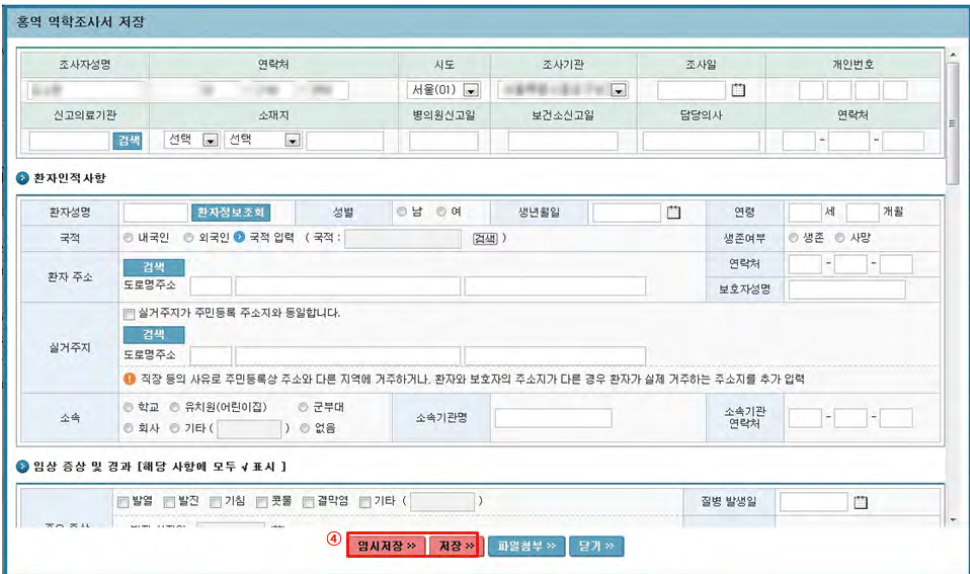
홍역 역학조사서 저장

| 조사자성명 | 연락처 | 시도 | 조사기관 | 조사일 | 개인번호 |
|---|---|---|---|---|---|
| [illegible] | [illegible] | 서울(01) | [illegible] | | |
| 신고의료기관 | 소재지 | 병의원신고일 | 보건소신고일 | 담당의사 | 연락처 |
| 검색 | 선택 선택 | | | | - - |

환자인적사항

| 환자성명 | 환자정보조회 | 성별 | ○ 남 ○ 여 | 생년월일 | | 연령 | 세 개월 |
|---|---|---|---|---|---|---|---|
| 국적 | ○ 내국인 ○ 외국인 ○ 국적 입력 ( 국적 : 검색 ) | | | | | 생존여부 | ○ 생존 ○ 사망 |
| 환자 주소 | 검색 도로명주소 | | | | | 연락처 | - - |
| | | | | | | 보호자성명 | |
| 실거주지 | 실거주지가 주민등록 주소지와 동일합니다. 검색 도로명주소 | | | | | | |
| | 직장 등의 사유로 주민등록상 주소와 다른 지역에 거주하거나, 환자와 보호자의 주소지가 다른 경우 환자가 실제 거주하는 주소지를 추가 입력 | | | | | | |
| 소속 | ○ 학교 ○ 유치원(어린이집) ○ 군부대 ○ 회사 ○ 기타 ( ) ○ 없음 | | 소속기관명 | | | 소속기관 연락처 | - - |

임상 증상 및 경과 [해당 사항에 모두 √ 표시 ]

| 주요 증상 | 발열 발진 기침 콧물 결막염 기타 ( ) | 질병 발생일 | |
|---|---|---|---|

④ 임시저장 » 저장 » 파일첨부 » 닫기 »